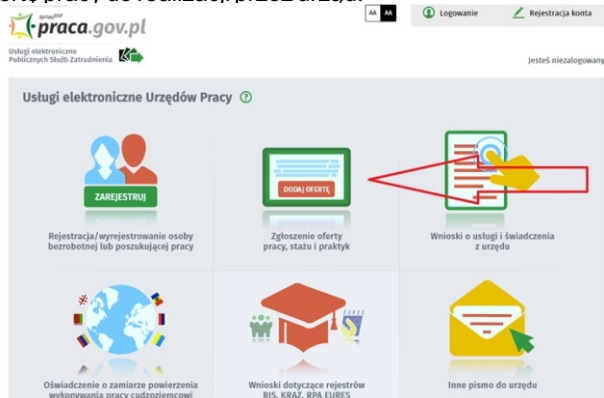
praca.gov.pl

Usługi elektroniczne Publicznych Służb Zatrudnienia

AA AA

Logowanie

Rejestracja konta

Jesteś niezalogowany

Usługi elektroniczne Urzędów Pracy

ZAREJESTRUJ

Rejestracja/wyrejestrowanie osoby bezrobotnej lub poszukującej pracy

DODAJ OFERTĘ

Zgłoszenie oferty pracy, stażu i praktyk

Wnioski o usługi i świadczenia z urzędu

Oświadczenie o zamiarze powierzenia wykonywania pracy cudzoziemcowi

EURES

Wnioski dotyczące rejestrów RIS, KRAZ, RPA EURES

Inne pismo do urzędu